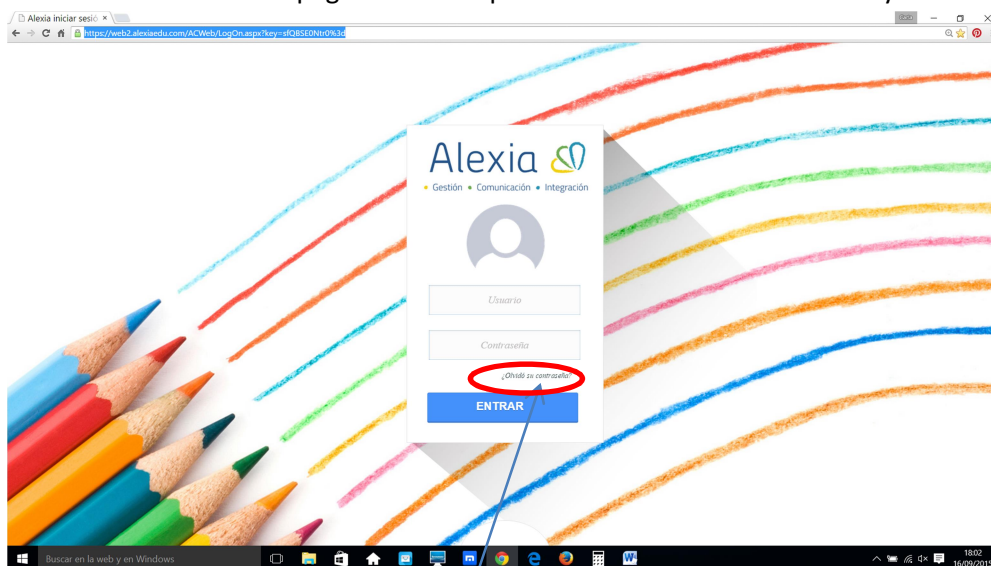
Alexia iniciar sesió ×

https://web2.alexiaedu.com/ACWeb/LogOn.aspx?key=sfQBSE0Ntr0%3d

Alexia

• Gestión • Comunicación • Integración

Usuario

Contraseña

¿Olvidó su contraseña?

ENTRAR

Buscar en la web y en Windows

18:02
16/09/2015